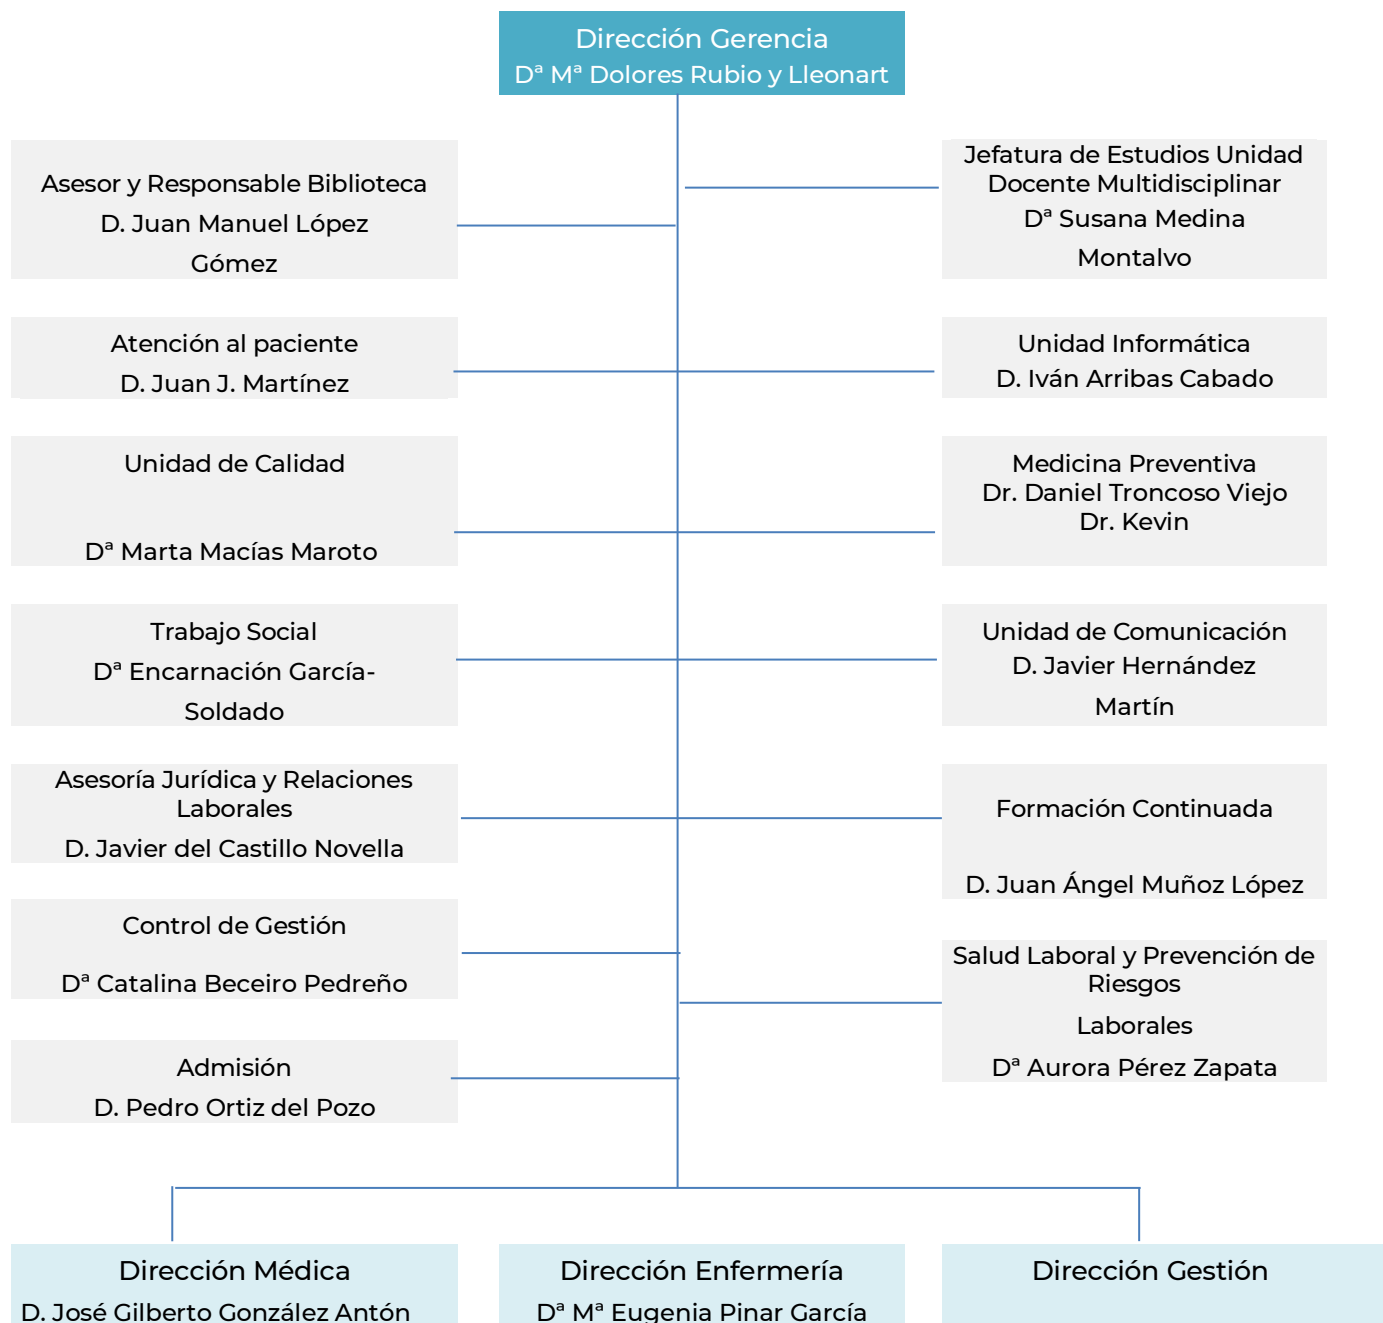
Dirección Gerencia
Dª Mª Dolores Rubio y Lleonart

Asesor y Responsable Biblioteca
D. Juan Manuel López Gómez

Jefatura de Estudios Unidad Docente Multidisciplinar
Dª Susana Medina Montalvo

Atención al paciente
D. Juan J. Martínez

Unidad Informática
D. Iván Arribas Cabado

Unidad de Calidad

Dª Marta Macías Maroto

Medicina Preventiva
Dr. Daniel Troncoso Viejo
Dr. Kevin

Trabajo Social
Dª Encarnación García-Soldado

Unidad de Comunicación
D. Javier Hernández Martín

Asesoría Jurídica y Relaciones Laborales
D. Javier del Castillo Novella

Formación Continuada

D. Juan Ángel Muñoz López

Control de Gestión

Dª Catalina Beceiro Pedreño

Salud Laboral y Prevención de Riesgos Laborales
Dª Aurora Pérez Zapata

Admisión
D. Pedro Ortiz del Pozo

Dirección Médica
D. José Gilberto González Antón

Dirección Enfermería
Dª Mª Eugenia Pinar García

Dirección Gestión